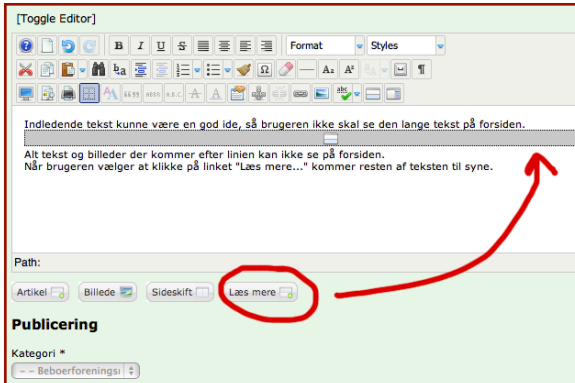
[Toggle Editor]

B I U S

Format

Styles

Indledende tekst kunne være en god ide, så brugeren ikke skal se den lange tekst på forsiden.

Alt tekst og billeder der kommer efter linien kan ikke se på forsiden.
Når brugeren vælger at klikke på linket "Læs mere..." kommer resten af teksten til syne.

Path:

Artikel

Billede

Sideskift

Læs mere

Publicering

Kategori *

– – Beboerforenings